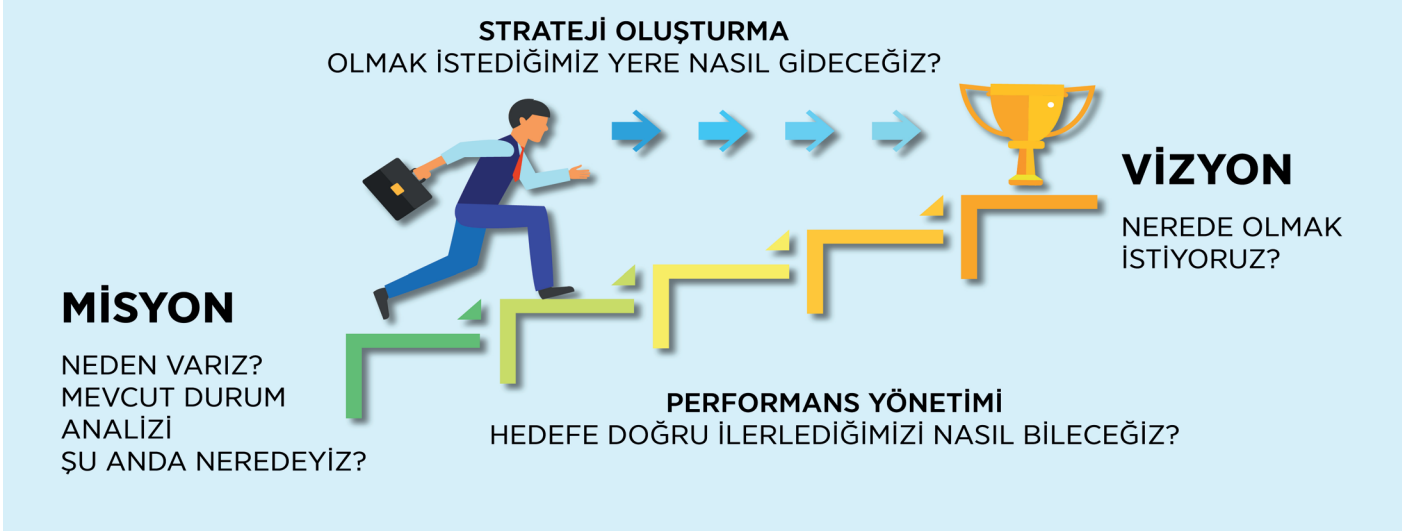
STRATEJİ OLUŞTURMA
OLMAK İSTEDİĞİMİZ YERE NASIL GİDECEĞİZ?

VİZYON

NEREDE OLMAK İSTİYORUZ?

MİSYON

NEDEN VARIZ?
MEVCUT DURUM ANALİZİ
ŞU ANDA NEREDEYİZ?

PERFORMANS YÖNETİMİ
HEDEFE DOĞRU İLERLEDİĞİMİZİ NASIL BİLECEĞİZ?